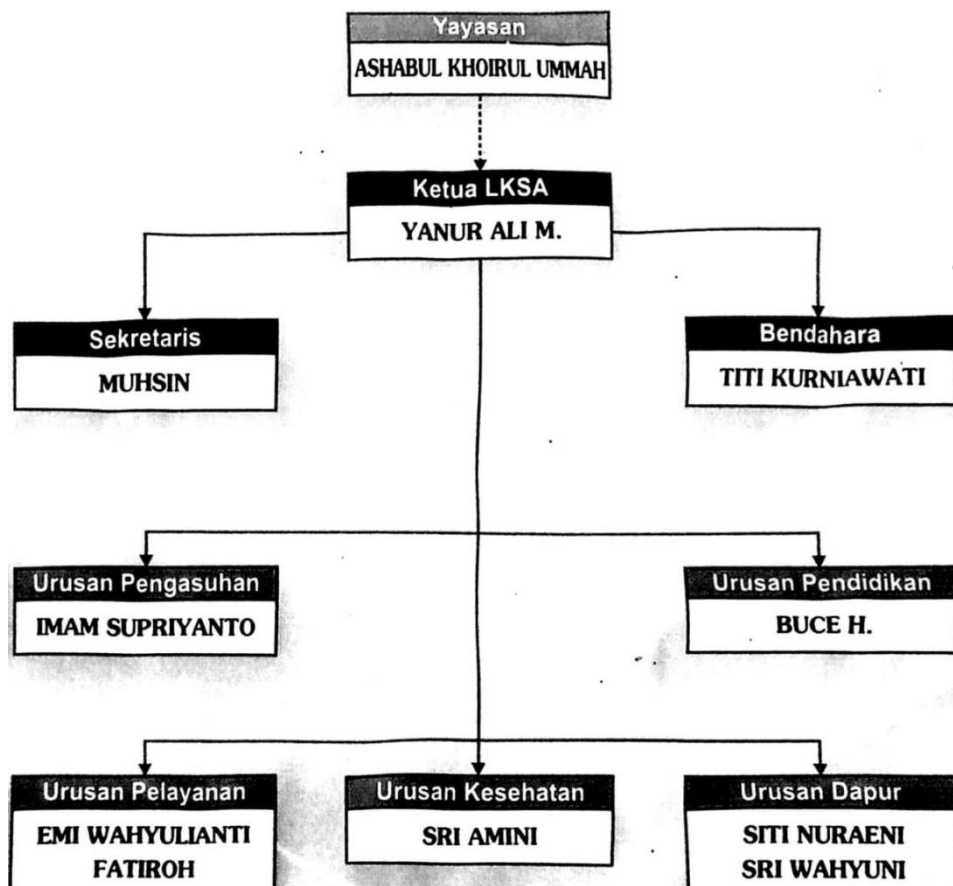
Yayasan
ASHABUL KHOIRUL UMMAH

Ketua LKSA
YANUR ALI M.

Sekretaris
MUHSIN

Bendahara
TITI KURNIAWATI

Urusan Pengasuhan
IMAM SUPRIYANTO

Urusan Pendidikan
BUCE H.

Urusan Pelayanan
EMI WAHYULIANTI
FATIROH

Urusan Kesehatan
SRI AMINI

Urusan Dapur
SITI NURAENI
SRI WAHYUNI